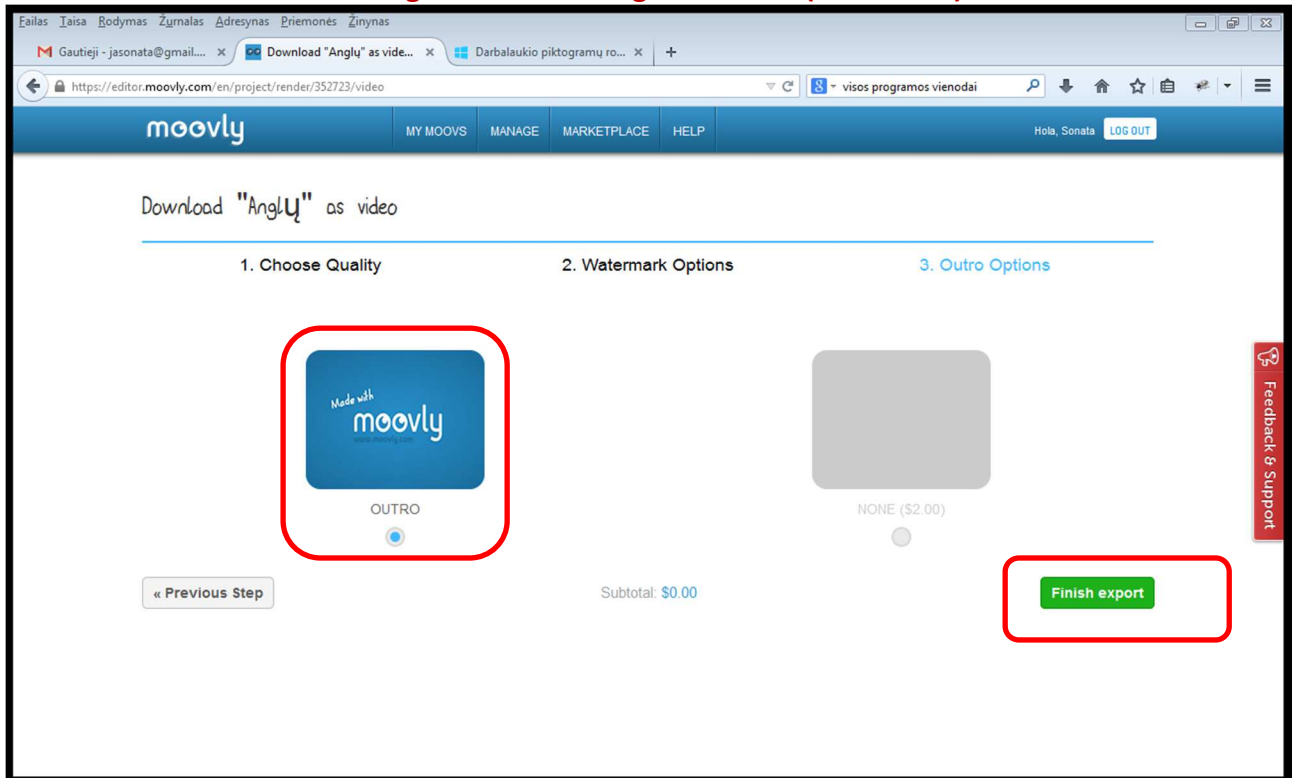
Failas Taisa Rodymas Žurnalas Adresynas Priemonės Žinynas

Gautieji - jasonata@gmail.... ×
Download "Anglų" as vide... ×
Darbalaukio piktogramų ro... ×
+

https://editor.moovly.com/en/project/render/352723/video
visos programos vienodai

moovly
MY MOOVS
MANAGE
MARKETPLACE
HELP
Hola, Sonata
LOG OUT

Download "Anglų" as video

1. Choose Quality
2. Watermark Options
3. Outro Options

Made with
moovly
www.moovly.com

OUTRO

NONE ($2.00)

« Previous Step
Subtotal: $0.00
Finish export

Feedback & Support